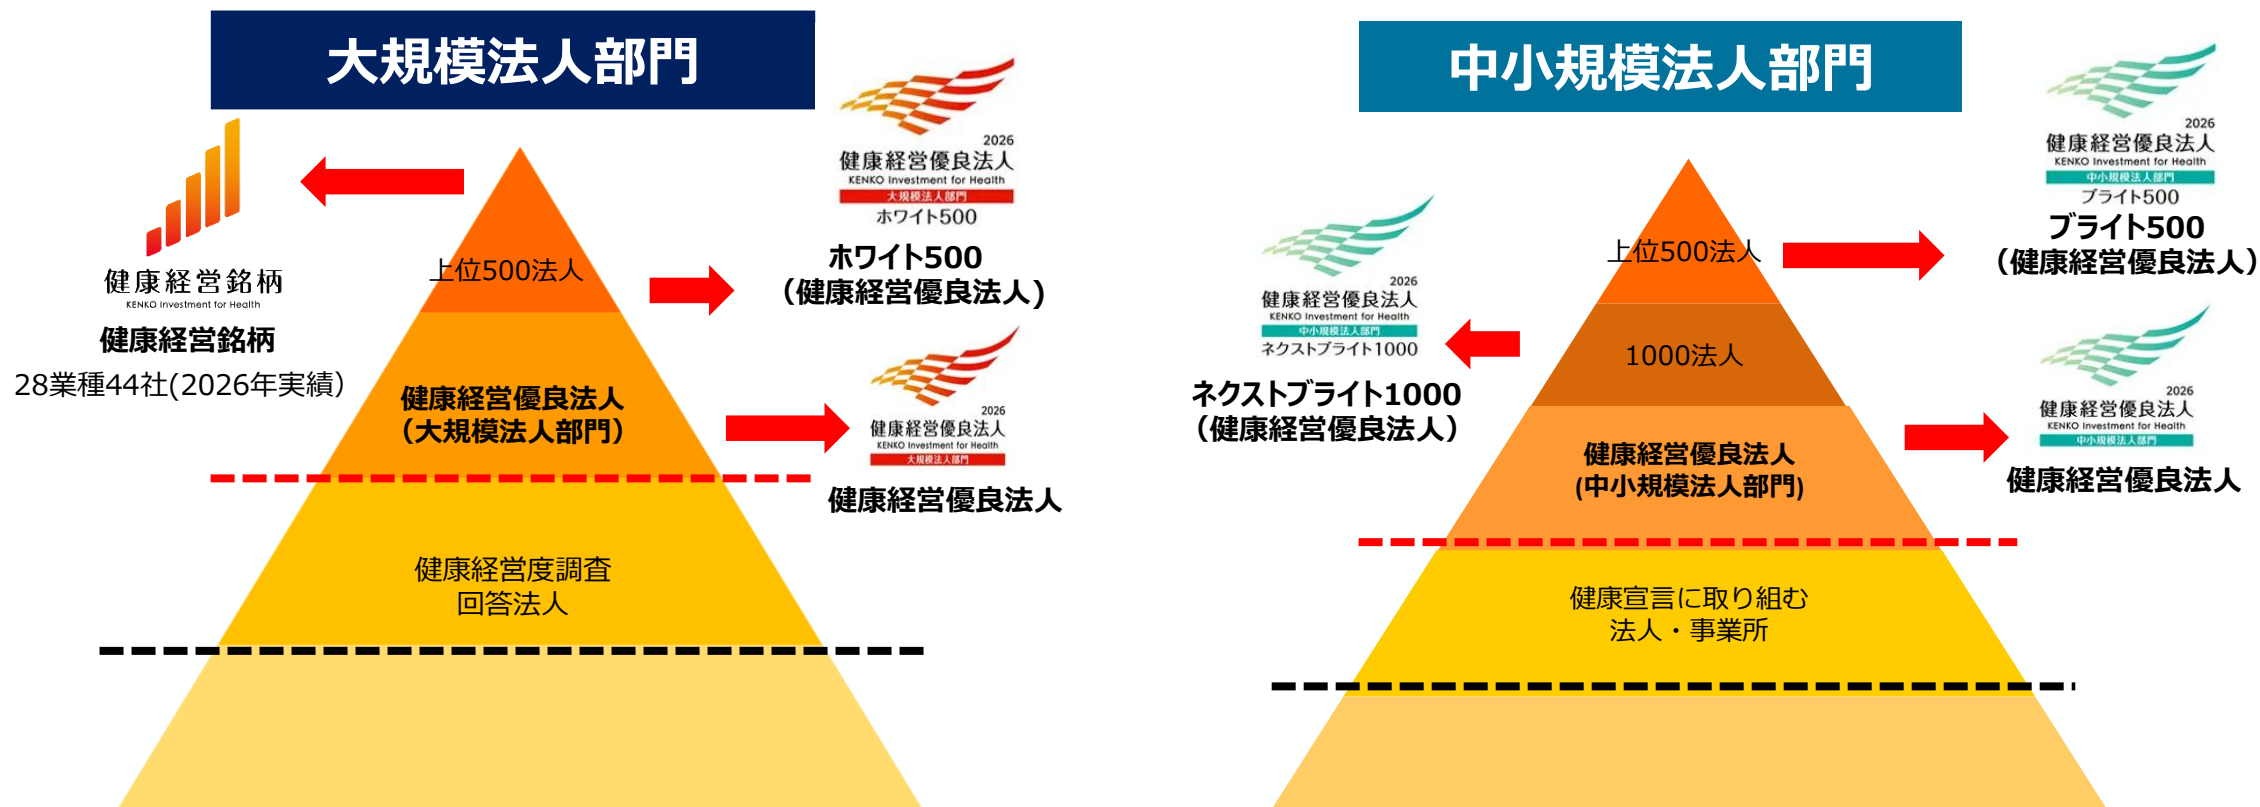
大規模法人部門

健康経営銘柄
KENKO Investment for Health

健康経営銘柄
28業種44社(2026年実績)

上位500法人

健康経営優良法人
(大規模法人部門)

健康経営度調査
回答法人

2026
健康経営優良法人
KENKO Investment for Health
大規模法人部門
ホワイト500

ホワイト500
(健康経営優良法人)

2026
健康経営優良法人
KENKO Investment for Health
大規模法人部門

健康経営優良法人

中小規模法人部門

2026
健康経営優良法人
KENKO Investment for Health
中小規模法人部門
ネクストブライト1000

ネクストブライト1000
(健康経営優良法人)

上位500法人

1000法人

健康経営優良法人
(中小規模法人部門)

健康宣言に取り組む
法人・事業所

2026
健康経営優良法人
KENKO Investment for Health
中小規模法人部門
ブライト500

ブライト500
(健康経営優良法人)

2026
健康経営優良法人
KENKO Investment for Health
中小規模法人部門

健康経営優良法人